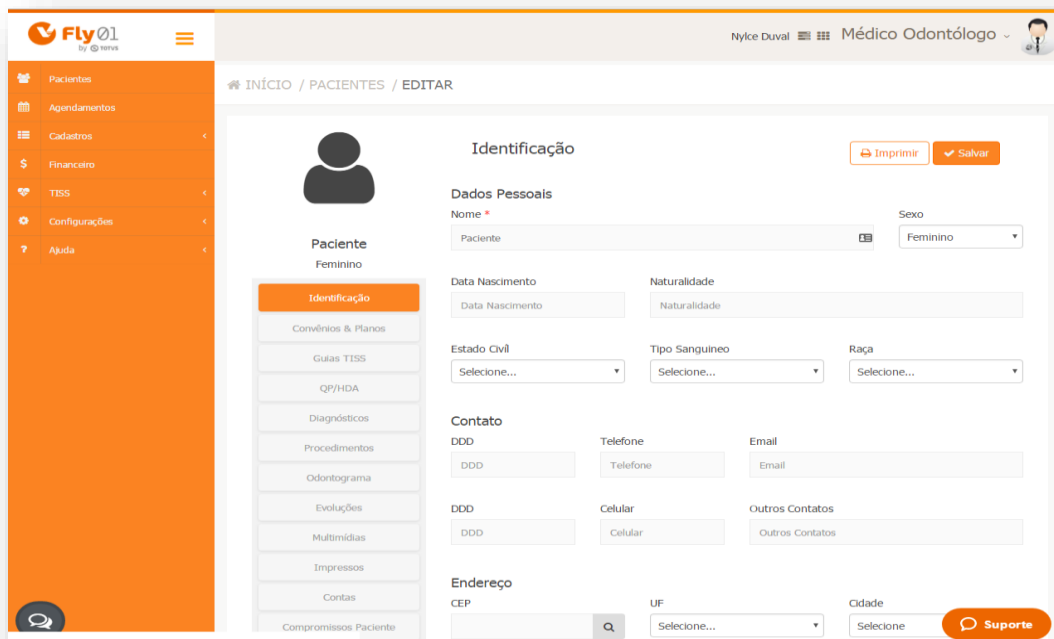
Fly01 by TOTVS

Nylce Duval Médico Odontólogo

Pacientes
Agendamentos
Cadastros
Financeiro
TISS
Configurações
Ajuda

INÍCIO / PACIENTES / EDITAR

Paciente
Feminino

Identificação
Convênios & Planos
Guias TISS
QP/HDA
Diagnósticos
Procedimentos
Odontograma
Evoluções
Multimídias
Impressos
Contas
Compromissos Paciente

Identificação

Imprimir
Salvar

Dados Pessoais

Nome *
Paciente

Sexo
Feminino

Data Nascimento
Data Nascimento

Naturalidade
Naturalidade

Estado Civil
Selecione...

Tipo Sanguineo
Selecione...

Raça
Selecione...

Contato

DDD
DDD

Telefone
Telefone

Email
Email

DDD
DDD

Celular
Celular

Outros Contatos
Outros Contatos

Endereço

CEP

UF
Selecione...

Cidade
Selecione

Suporte